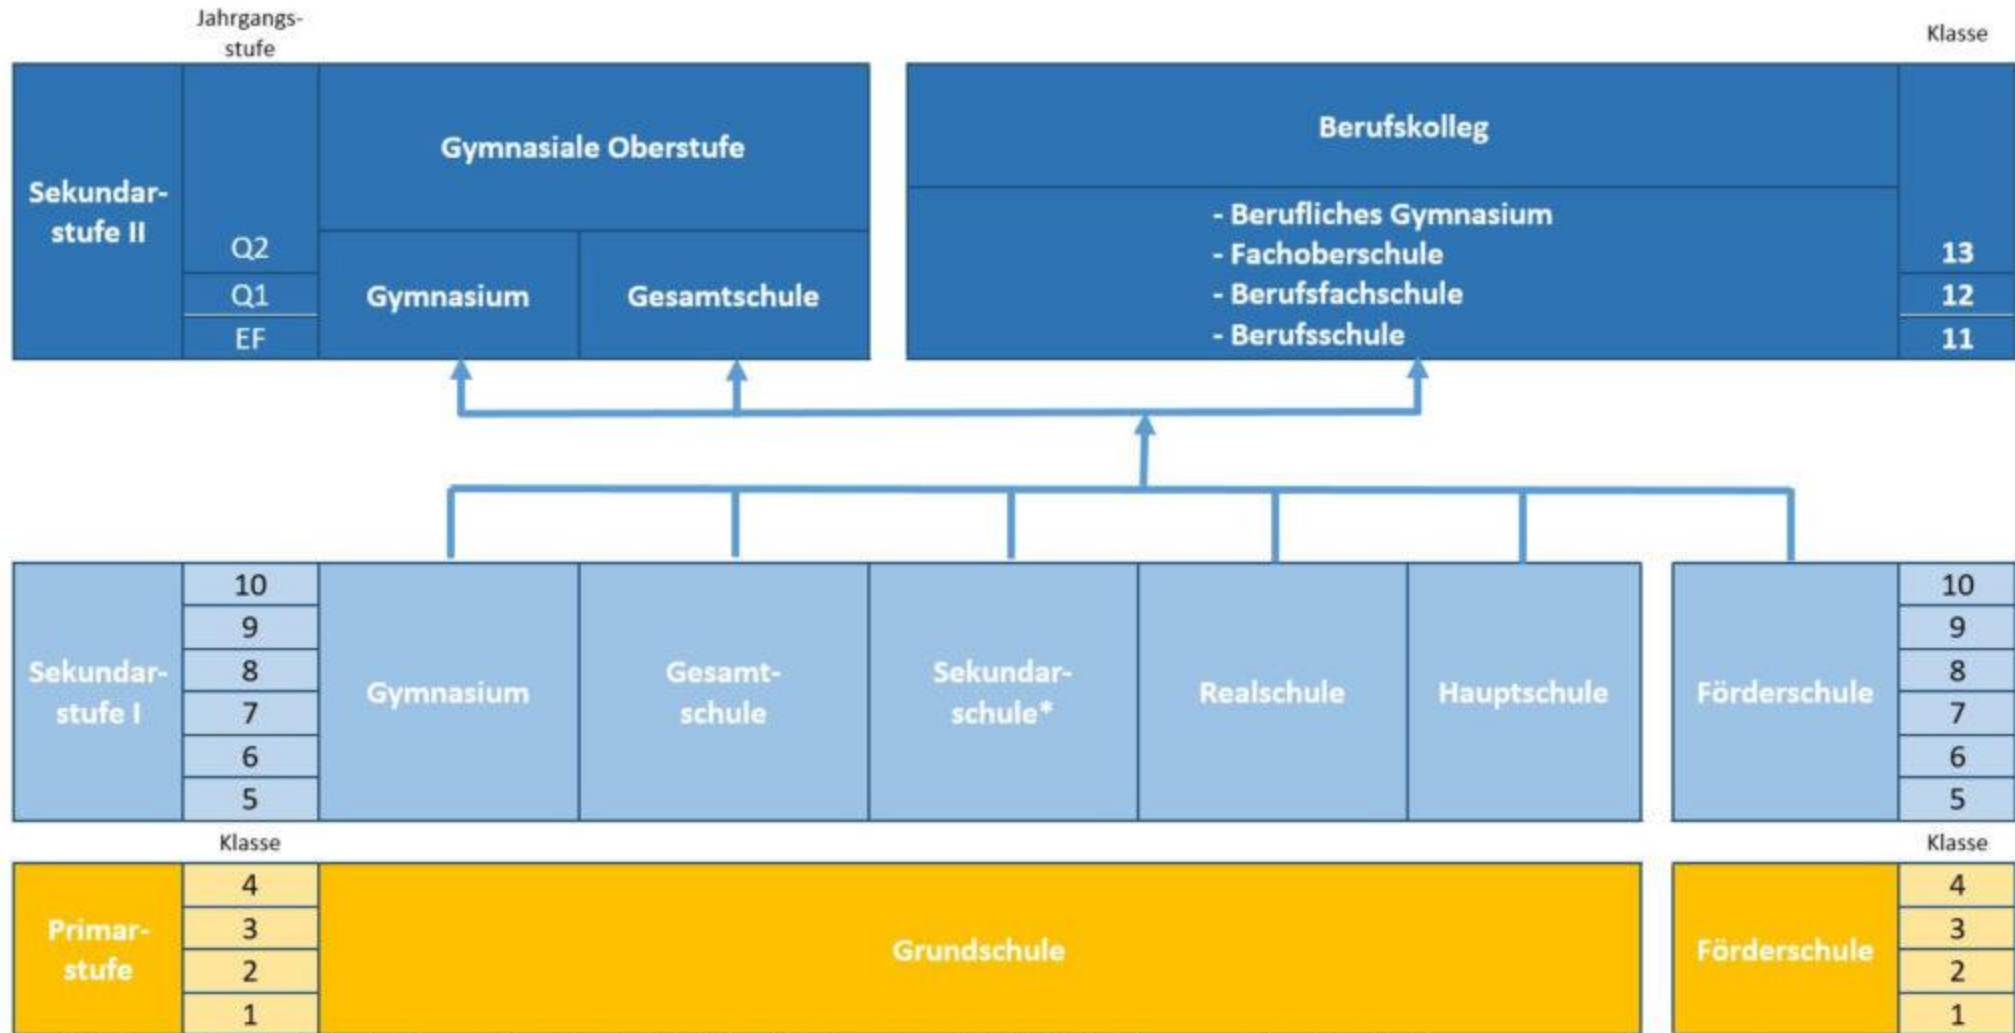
Jahrgangsstufe

Klasse

Sekundarstufe II

Q2
Q1
EF

Gymnasiale Oberstufe

Gymnasium

Gesamtschule

Berufskolleg

- Berufliches Gymnasium
- Fachoberschule
- Berufsfachschule
- Berufsschule

13
12
11

Sekundarstufe I

10
9
8
7
6
5

Gymnasium

Gesamtschule

Sekundarschule*

Realschule

Hauptschule

Förderschule

10
9
8
7
6
5

Klasse

Klasse

Primarstufe

4
3
2
1

Grundschule

Förderschule

4
3
2
1